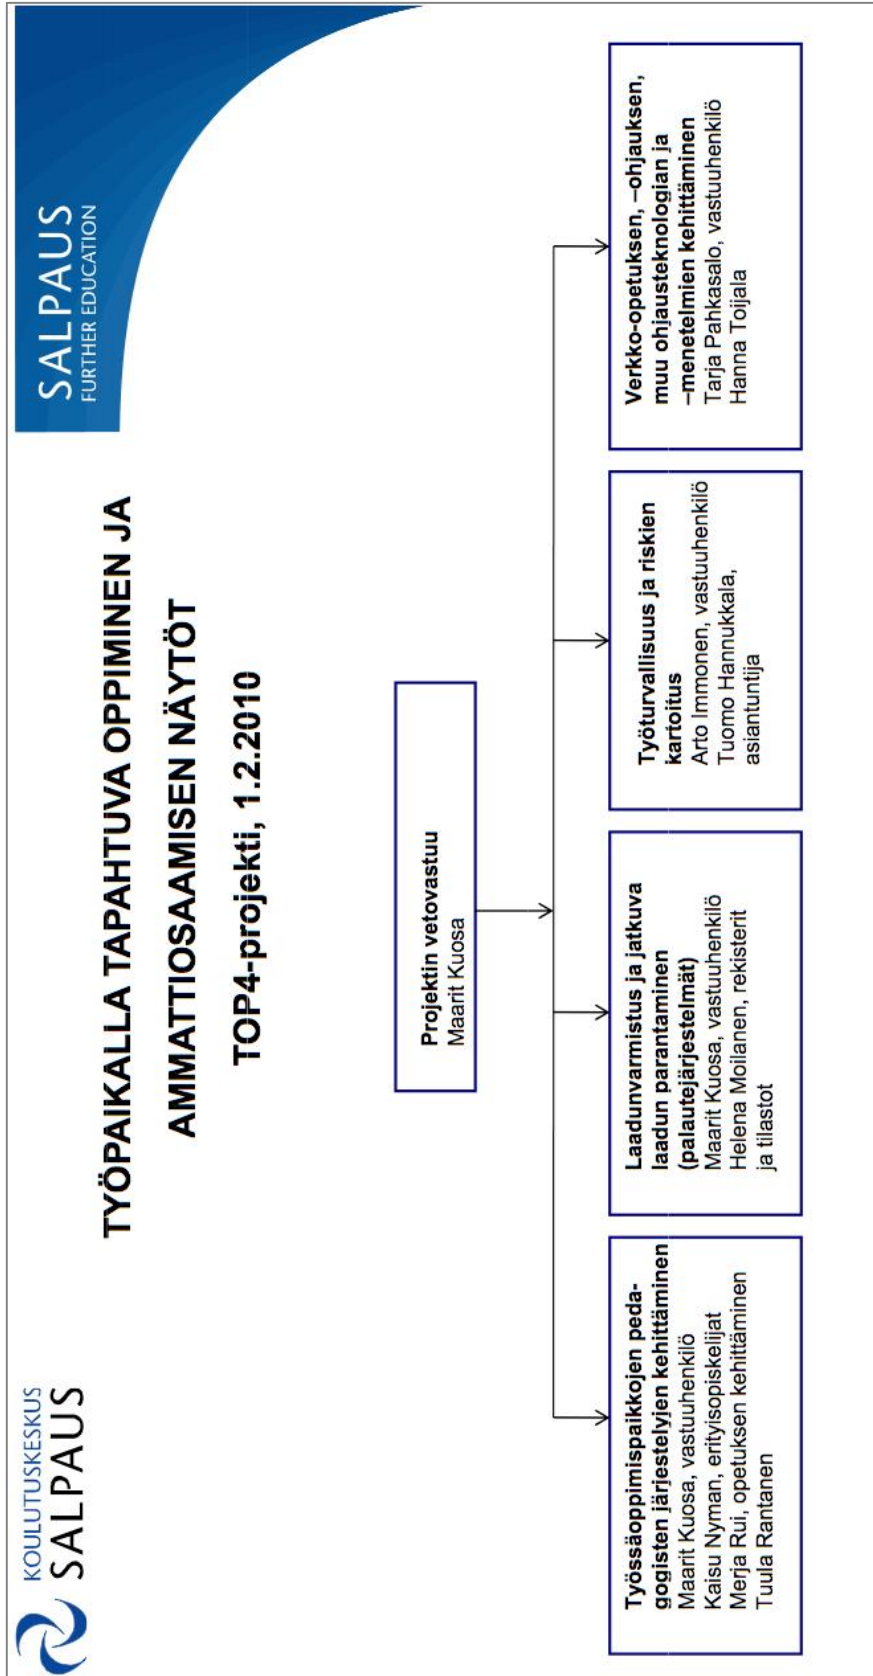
KOULUTUSKESKUS SALPAUS

SALPAUS FURTHER EDUCATION

TYÖPAIKALLA TAPAHTUVA OPPIMINEN JA AMMATTIOSAAMISEN NÄYTÖT

TOP4-projekti, 1.2.2010

Projektin vetovastuu
Maarit Kuosa

Työssäoppimispaikkojen pedagogisten järjestelyjen kehittäminen
Maarit Kuosa, vastuuhenkilö
Kaisu Nyman, erityisopiskelijat
Merja Rui, opetuksen kehittäminen
Tuula Rantanen

Laadunvarmistus ja jatkuva laadun parantaminen (palautejärjestelmät)
Maarit Kuosa, vastuuhenkilö
Helena Moilanen, rekisterit ja tilastot

Työturvallisuus ja riskien kartoitus
Arto Immonen, vastuuhenkilö
Tuomo Hannukkala, asiantuntija

Verkko-opetuksen, –ohjauksen, muu ohjausteknologian ja –menetelmien kehittäminen
Tarja Pahkasalo, vastuuhenkilö
Hanna Toijala